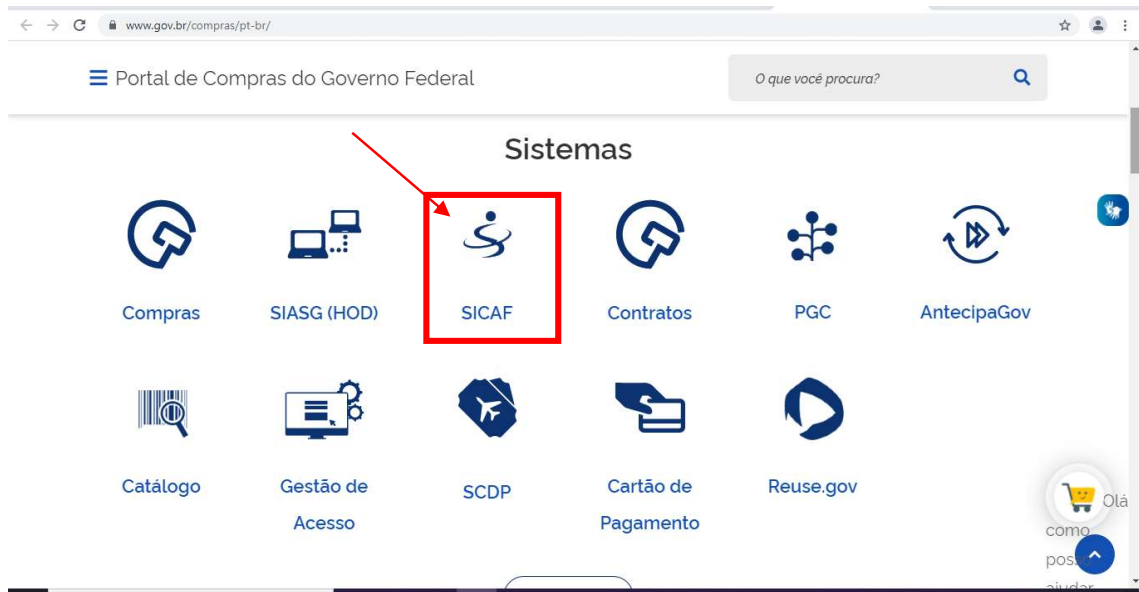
www.gov.br/compras/pt-br/

Portal de Compras do Governo Federal

O que você procura?

Sistemas

Compras

SIASG (HOD)

SICAF

Contratos

PGC

AntecipaGov

Catálogo

Gestão de Acesso

SCDP

Cartão de Pagamento

Reuse.gov

Olá como pos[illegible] ajudar